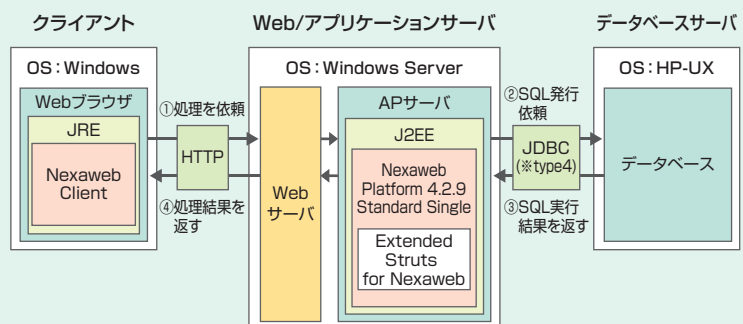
クライアント

OS：Windows

Webブラウザ

JRE

Nexaweb Client

①処理を依頼

HTTP

④処理結果を返す

Web/アプリケーションサーバ

OS：Windows Server

Web サーバ

APサーバ

J2EE

Nexaweb Platform 4.2.9 Standard Single

Extended Struts for Nexaweb

②SQL発行依頼

JDBC (※type4)

③SQL実行結果を返す

データベースサーバ

OS：HP-UX

データベース